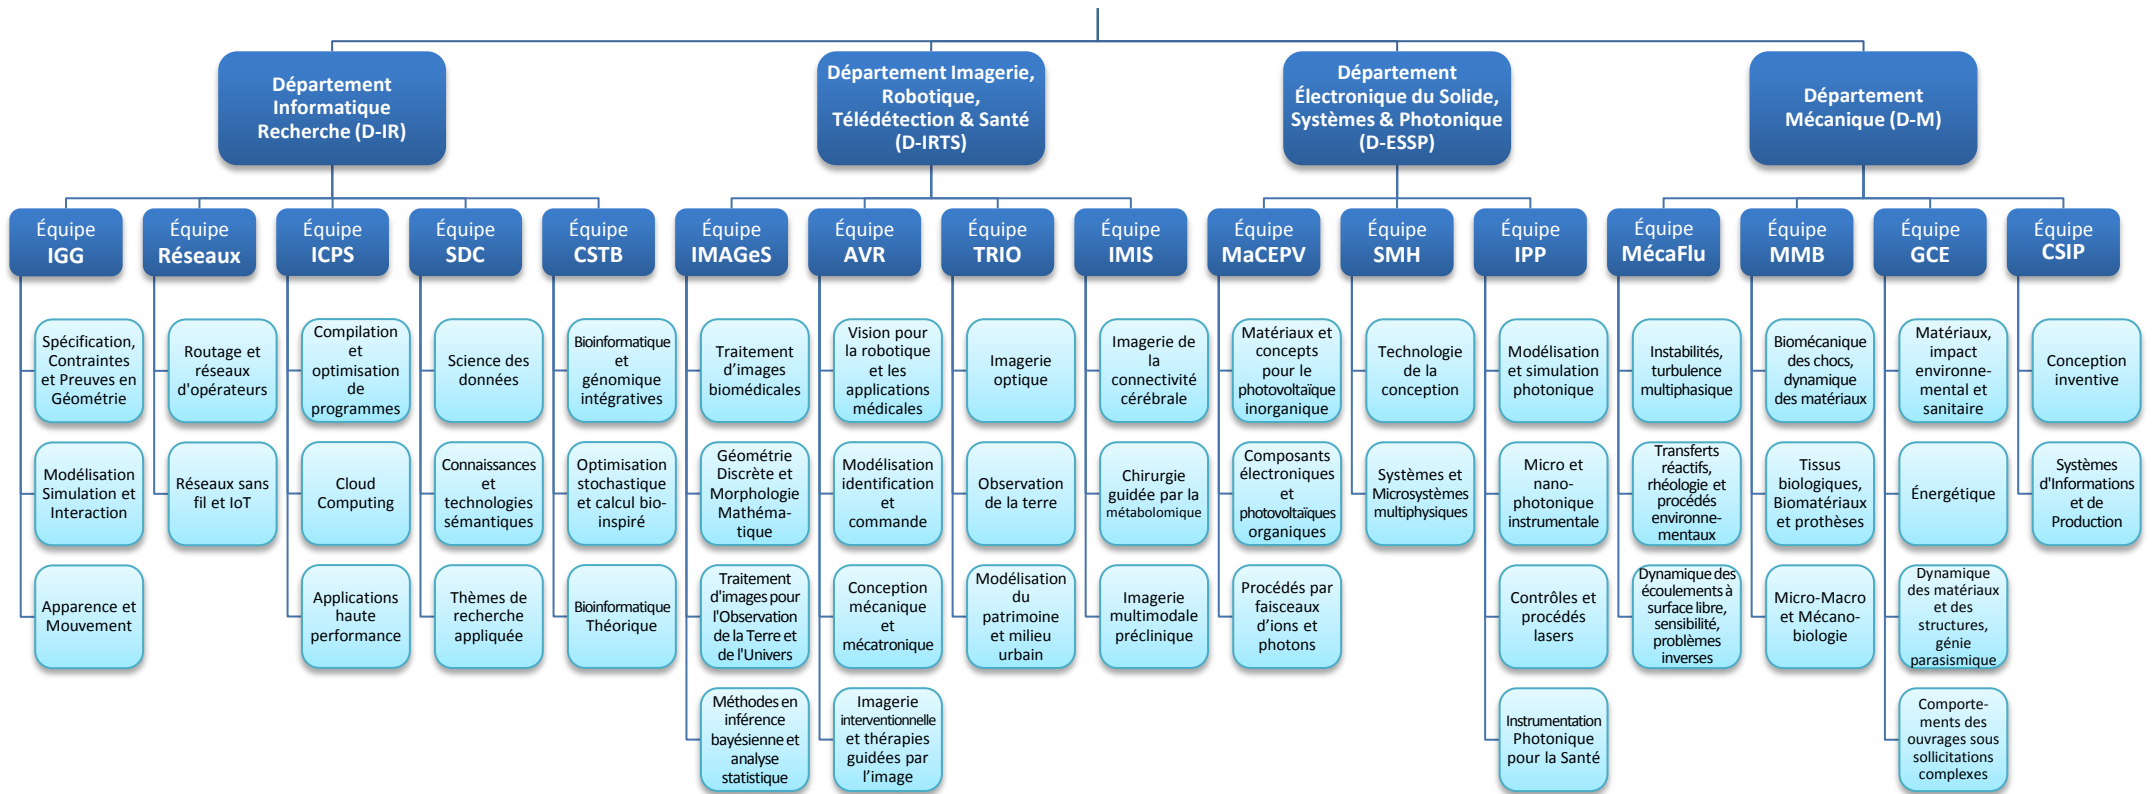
Département Informatique Recherche (D-IR)

Département Imagerie, Robotique, Télédétection & Santé (D-IRTS)

Département Électronique du Solide, Systèmes & Photonique (D-ESSP)

Département Mécanique (D-M)

Équipe IGG

Spécification, Contraintes et Preuves en Géométrie

Modélisation Simulation et Interaction

Apparence et Mouvement

Équipe Réseaux

Routage et réseaux d'opérateurs

Réseaux sans fil et IoT

Équipe ICPS

Compilation et optimisation de programmes

Cloud Computing

Applications haute performance

Équipe SDC

Science des données

Connaissances et technologies sémantiques

Thèmes de recherche appliquée

Équipe CSTB

Bioinformatique et génomique intégratives

Optimisation stochastique et calcul bio-inspiré

Bioinformatique Théorique

Équipe IMAGeS

Traitement d'images biomédicales

Géométrie Discrète et Morphologie Mathématique

Traitement d'images pour l'Observation de la Terre et de l'Univers

Méthodes en inférence bayésienne et analyse statistique

Équipe AVR

Vision pour la robotique et les applications médicales

Modélisation identification et commande

Conception mécanique et mécatronique

Imagerie interventionnelle et thérapies guidées par l'image

Équipe TRIO

Imagerie optique

Observation de la terre

Modélisation du patrimoine et milieu urbain

Équipe IMIS

Imagerie de la connectivité cérébrale

Chirurgie guidée par la métabolomique

Imagerie multimodale préclinique

Équipe MaCEPV

Matériaux et concepts pour le photovoltaïque inorganique

Composants électroniques et photovoltaïques organiques

Procédés par faisceaux d'ions et photons

Équipe SMH

Technologie de la conception

Systèmes et Microsystèmes multiphysiques

Équipe IPP

Modélisation et simulation photonique

Micro et nano-photonique instrumentale

Contrôles et procédés lasers

Instrumentation Photonique pour la Santé

Équipe MécaFlu

Instabilités, turbulence multiphasique

Transferts réactifs, rhéologie et procédés environnementaux

Dynamique des écoulements à surface libre, sensibilité, problèmes inverses

Équipe MMB

Biomécanique des chocs, dynamique des matériaux

Tissus biologiques, Biomatériaux et prothèses

Micro-Macro et Mécano-biologie

Équipe GCE

Matériaux, impact environnemental et sanitaire

Énergétique

Dynamique des matériaux et des structures, génie parasismique

Comportements des ouvrages sous sollicitations complexes

Équipe CSIP

Conception inventive

Systèmes d'Informations et de Production